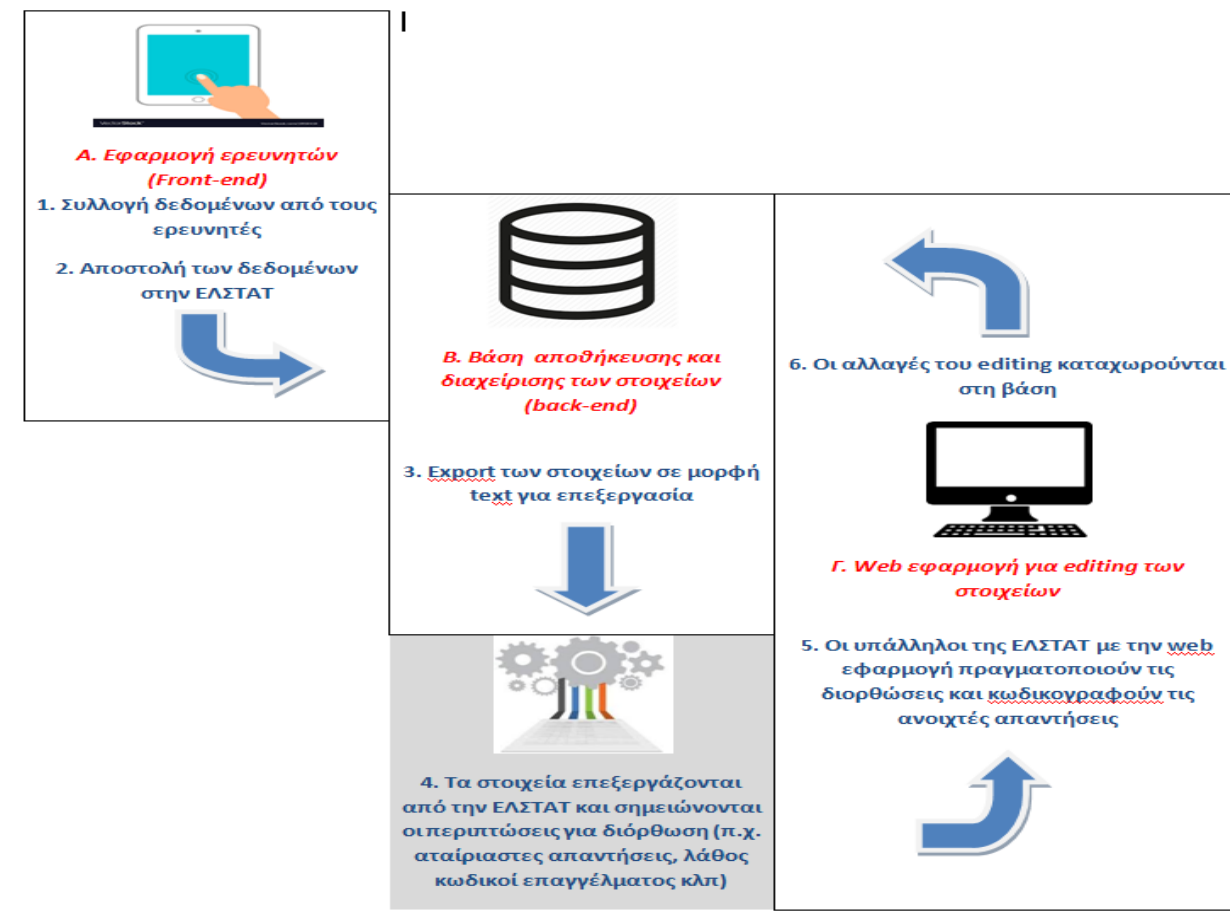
Α. Εφαρμογή ερευνητών (Front-end)

1. Συλλογή δεδομένων από τους ερευνητές

2. Αποστολή των δεδομένων στην ΕΛΣΤΑΤ

Β. Βάση αποθήκευσης και διαχείρισης των στοιχείων (back-end)

3. Export των στοιχείων σε μορφή text για επεξεργασία

4. Τα στοιχεία επεξεργάζονται από την ΕΛΣΤΑΤ και σημειώνονται οι περιπτώσεις για διόρθωση (π.χ. αταίριαστες απαντήσεις, λάθος κωδικοί επαγγέλματος κλπ)

6. Οι αλλαγές του editing καταχωρούνται στη βάση

Γ. Web εφαρμογή για editing των στοιχείων

5. Οι υπάλληλοι της ΕΛΣΤΑΤ με την web εφαρμογή πραγματοποιούν τις διορθώσεις και κωδικογραφούν τις ανοιχτές απαντήσεις